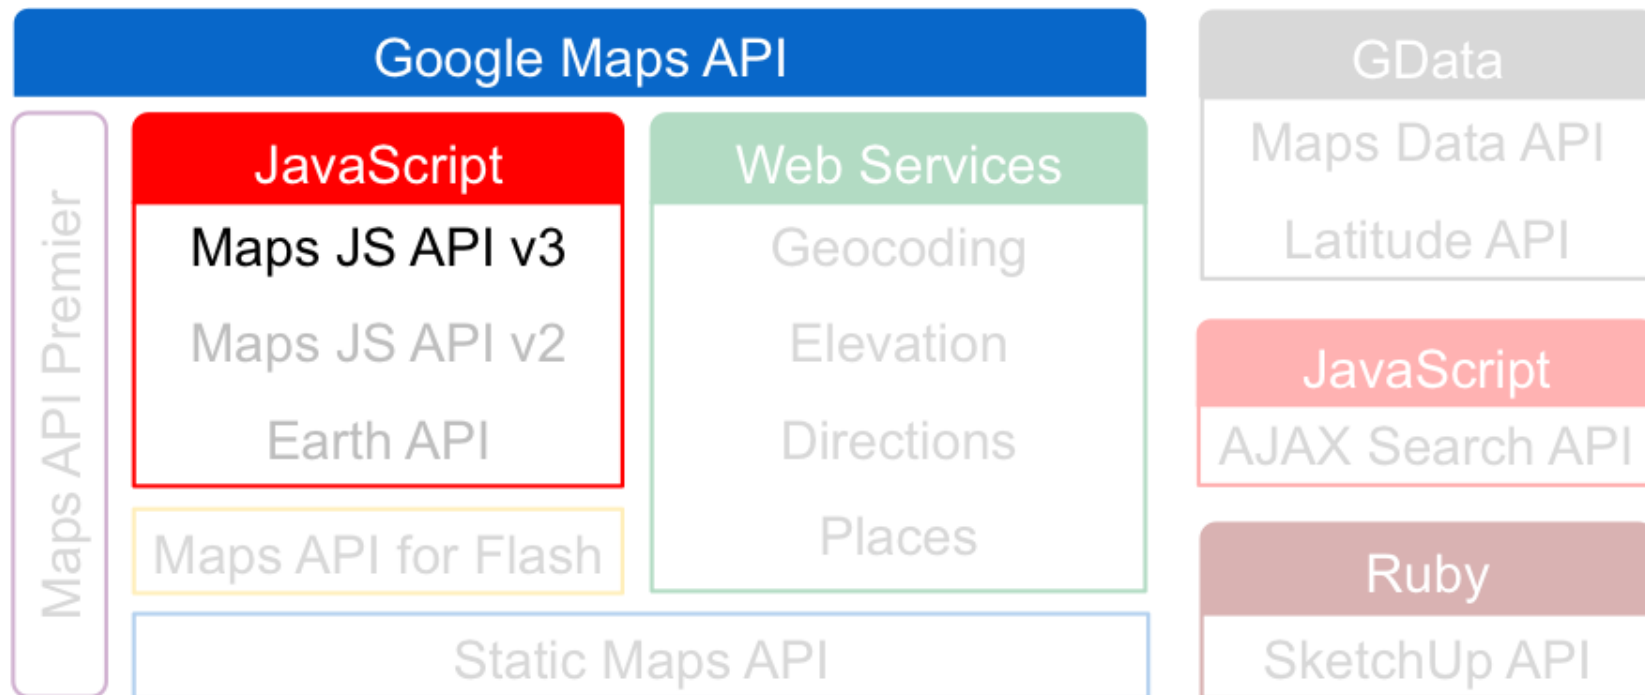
Google Maps API

Maps API Premier

JavaScript

Maps JS API v3

Maps JS API v2

Earth API

Web Services

Geocoding

Elevation

Directions

Places

Maps API for Flash

Static Maps API

GData

Maps Data API

Latitude API

JavaScript

AJAX Search API

Ruby

SketchUp API